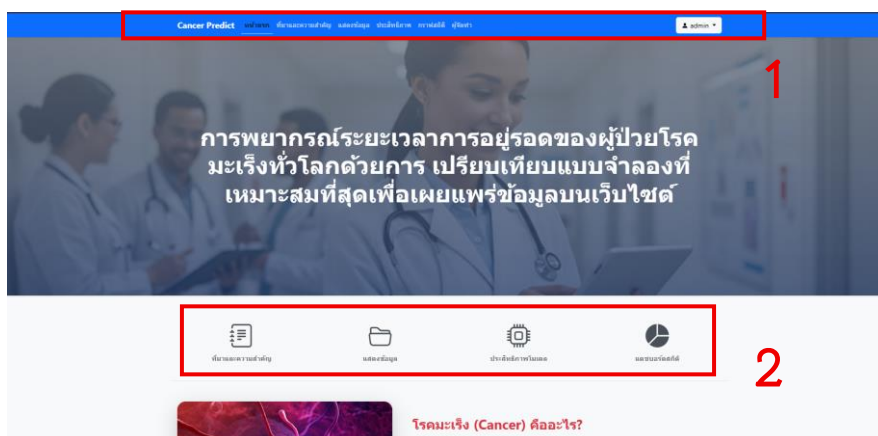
Cancer Predict หน้าแรก ที่มาและความสำคัญ แสดงข้อมูล ประสิทธิภาพ กราฟสถิติ ผู้จัดทำ

admin

1

การพยากรณ์ระยะเวลาการอยู่รอดของผู้ป่วยโรคมะเร็งทั่วโลกด้วยการ เปรียบเทียบแบบจำลองที่เหมาะสมที่สุดเพื่อเผยแพร่ข้อมูลบนเว็บไซต์

ที่มาและความสำคัญ

แสดงข้อมูล

ประสิทธิภาพโมเดล

ผลของสถิติ

2

โรคมะเร็ง (Cancer) คืออะไร?